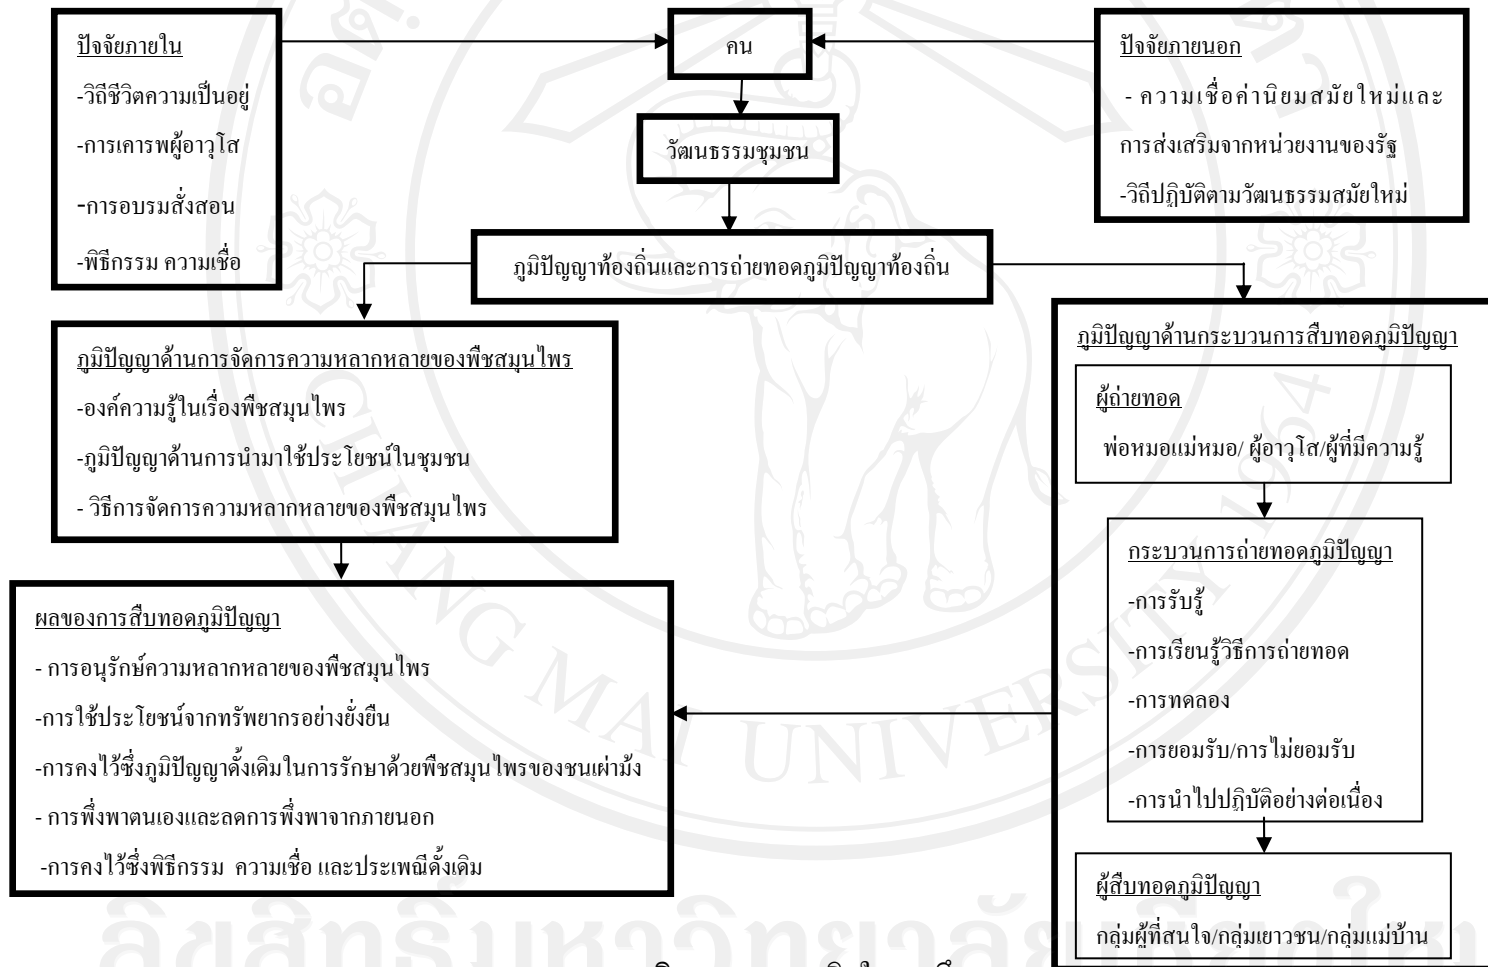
ปัจจัยภายใน
-วิถีชีวิตความเป็นอยู่
-การเคารพผู้อาวุโส
-การอบรมสั่งสอน
-พิธีกรรม ความเชื่อ

คน

วัฒนธรรมชุมชน

ปัจจัยภายนอก
- ความเชื่อค่านิยมสมัยใหม่และการส่งเสริมจากหน่วยงานของรัฐ
-วิถีปฏิบัติตามวัฒนธรรมสมัยใหม่

ภูมิปัญญาท้องถิ่นและการถ่ายทอดภูมิปัญญาท้องถิ่น

ภูมิปัญญาด้านการจัดการความหลากหลายของพืชสมุนไพร
-องค์ความรู้ในเรื่องพืชสมุนไพร
-ภูมิปัญญาด้านการนำมาใช้ประโยชน์ในชุมชน
- วิธีการจัดการความหลากหลายของพืชสมุนไพร

ผลของการสืบทอดภูมิปัญญา
- การอนุรักษ์ความหลากหลายของพืชสมุนไพร
-การใช้ประโยชน์จากทรัพยากรอย่างยั่งยืน
-การคงไว้ซึ่งภูมิปัญญาดั้งเดิมในการรักษาด้วยพืชสมุนไพรของชนเผ่าม้ง
- การพึ่งพาตนเองและลดการพึ่งพาจากภายนอก
-การคงไว้ซึ่งพิธีกรรม ความเชื่อ และประเพณีดั้งเดิม

ภูมิปัญญาด้านกระบวนการสืบทอดภูมิปัญญา
ผู้ถ่ายทอด
พ่อหมอแม่หมอ/ ผู้อาวุโส/ผู้ที่มีความรู้

กระบวนการถ่ายทอดภูมิปัญญา
-การรับรู้
-การเรียนรู้วิธีการถ่ายทอด
-การทดลอง
-การยอมรับ/การไม่ยอมรับ
-การนำไปปฏิบัติอย่างต่อเนื่อง

ผู้สืบทอดภูมิปัญญา
กลุ่มผู้ที่สนใจ/กลุ่มเยาวชน/กลุ่มแม่บ้าน